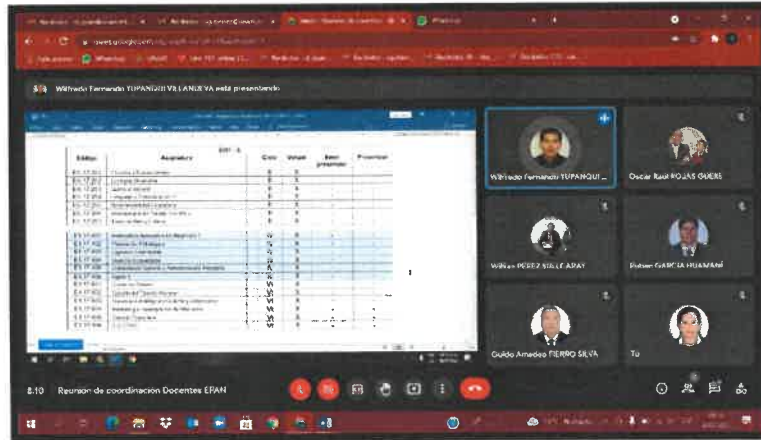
Wilfredo Fernando TUPANQUI VILLANUEVA está presentando

| Código | Asignatura | Ciclo | Vacant | Estado presentación | Presentar |
|---|---|---|---|---|---|
| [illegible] | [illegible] | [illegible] | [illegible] | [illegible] | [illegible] |

Wilfredo Fernando TUPANQUI...

Oscar Raul ROJAS GUERE

Wilson PEREZ SAAVEDRA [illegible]

Ruben GARCIA HUAMANI

Guido Amadeo FIERRO SILVA

Tú

8:10 Reunion de coordinación Docentes EPAN